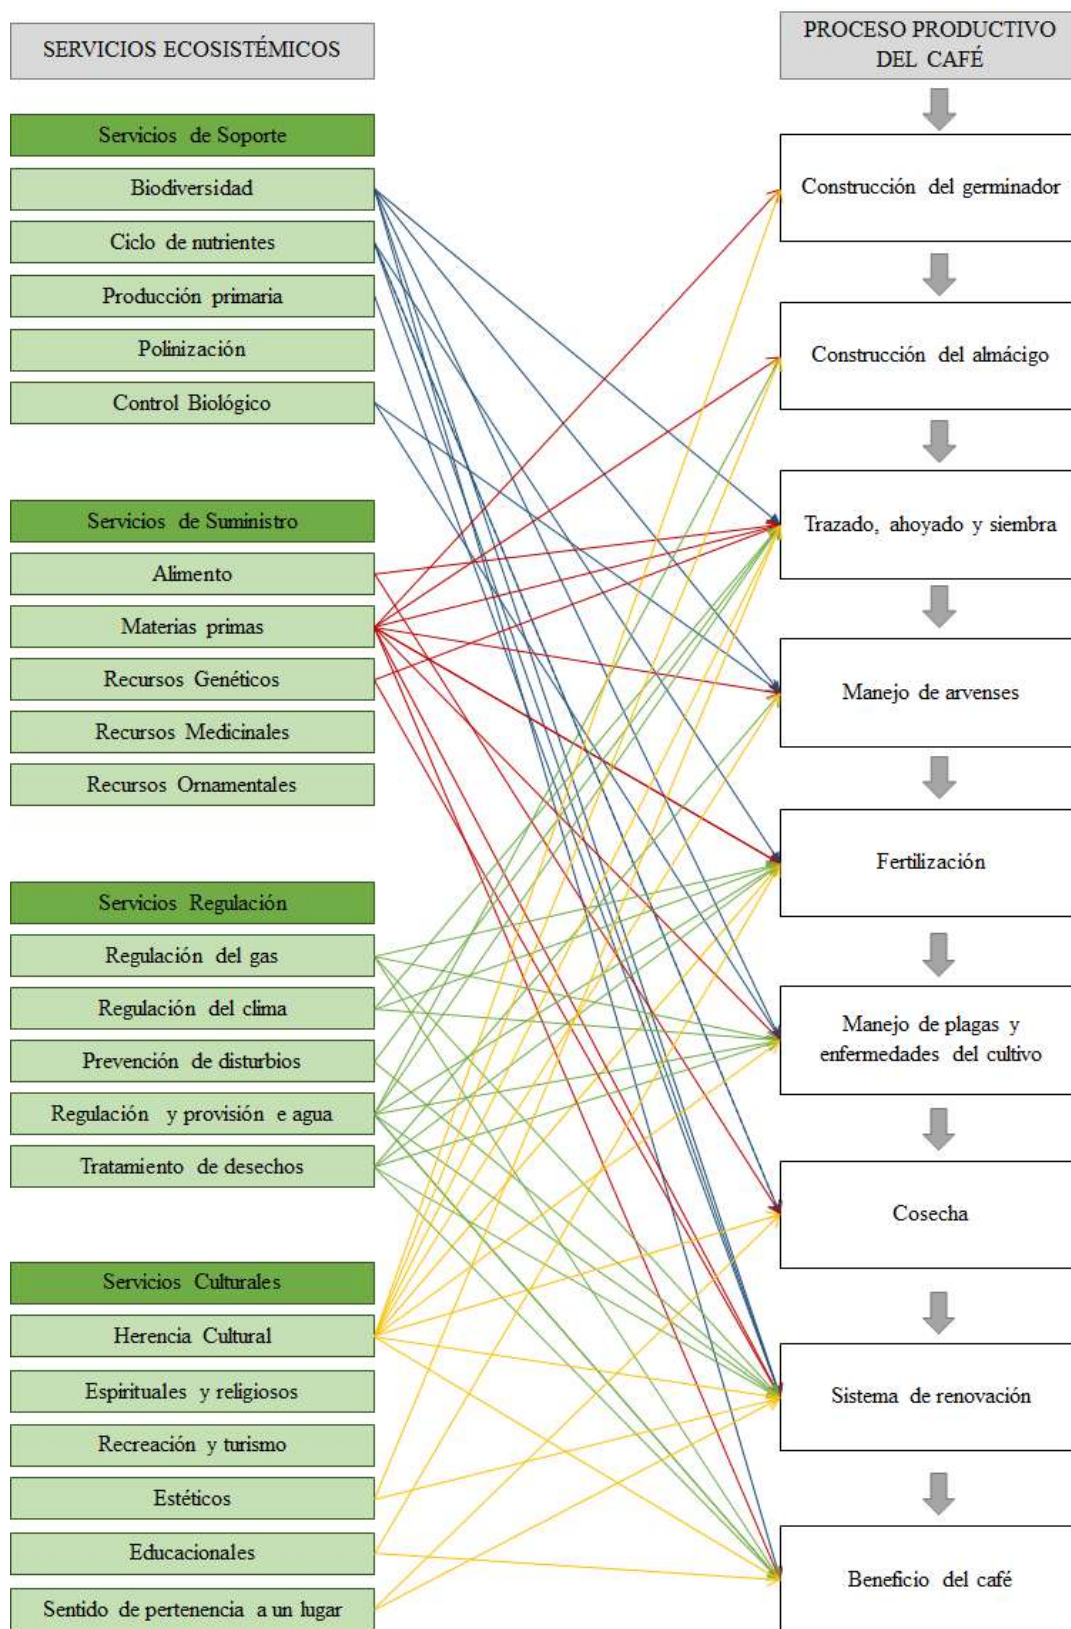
SERVICIOS ECOSISTÉMICOS

Servicios de Soporte

Biodiversidad

Ciclo de nutrientes

Producción primaria

Polinización

Control Biológico

Servicios de Suministro

Alimento

Materias primas

Recursos Genéticos

Recursos Medicinales

Recursos Ornamentales

Servicios Regulación

Regulación del gas

Regulación del clima

Prevención de disturbios

Regulación y provisión e agua

Tratamiento de desechos

Servicios Culturales

Herencia Cultural

Espirituales y religiosos

Recreación y turismo

Estéticos

Educacionales

Sentido de pertenencia a un lugar

PROCESO PRODUCTIVO DEL CAFÉ

Construcción del germinador

Construcción del almácigo

Trazado, ahoyado y siembra

Manejo de arvenses

Fertilización

Manejo de plagas y enfermedades del cultivo

Cosecha

Sistema de renovación

Beneficio del café